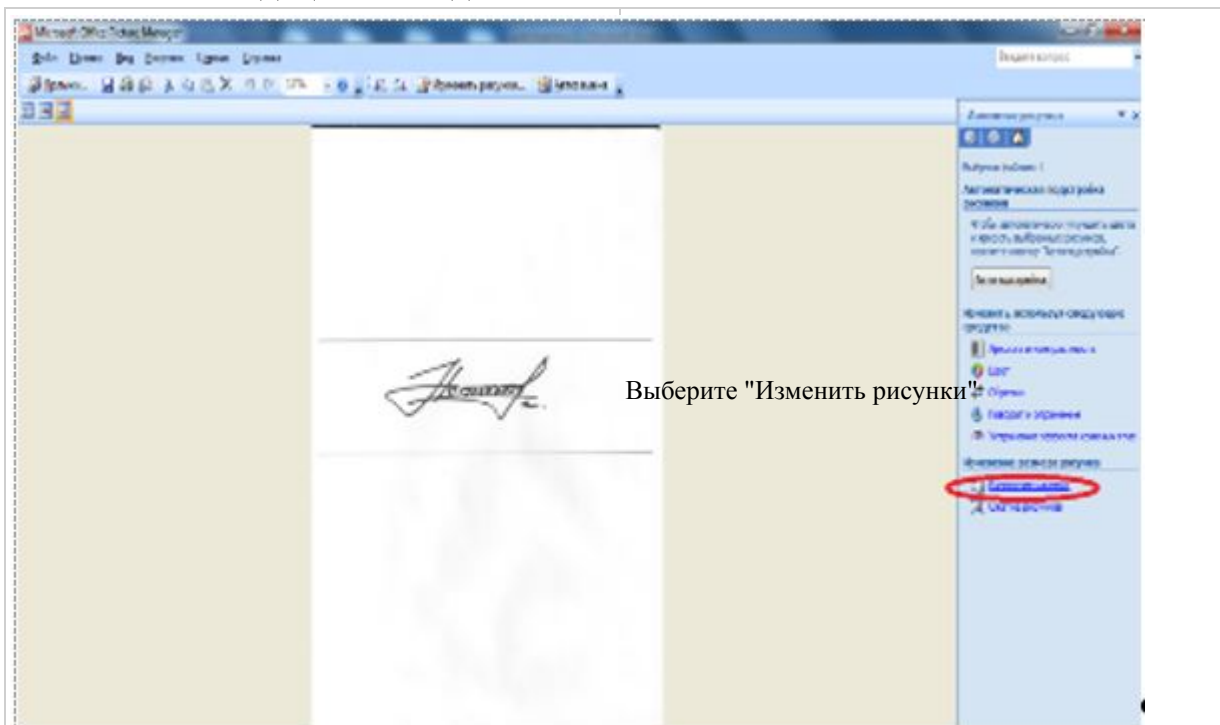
Microsoft Office Picture Manager

Файл Правка Вид Рисунок Сервис Справка

Введите вопрос

Ярлыки... Изменить рисунки... Автозамена

Изменение рисунков

Выбрано рисунков: 1

Автоматическая подстройка рисунков

Автозамена

Изменить с помощью следующих средств

Яркость и контрастность

Цвет

Обрезка

Поворот и отражение

Устранение эффекта красных глаз

Изменение размера рисунка

Изменить размер

Сжатие рисунков

Выберите "Изменить рисунки"